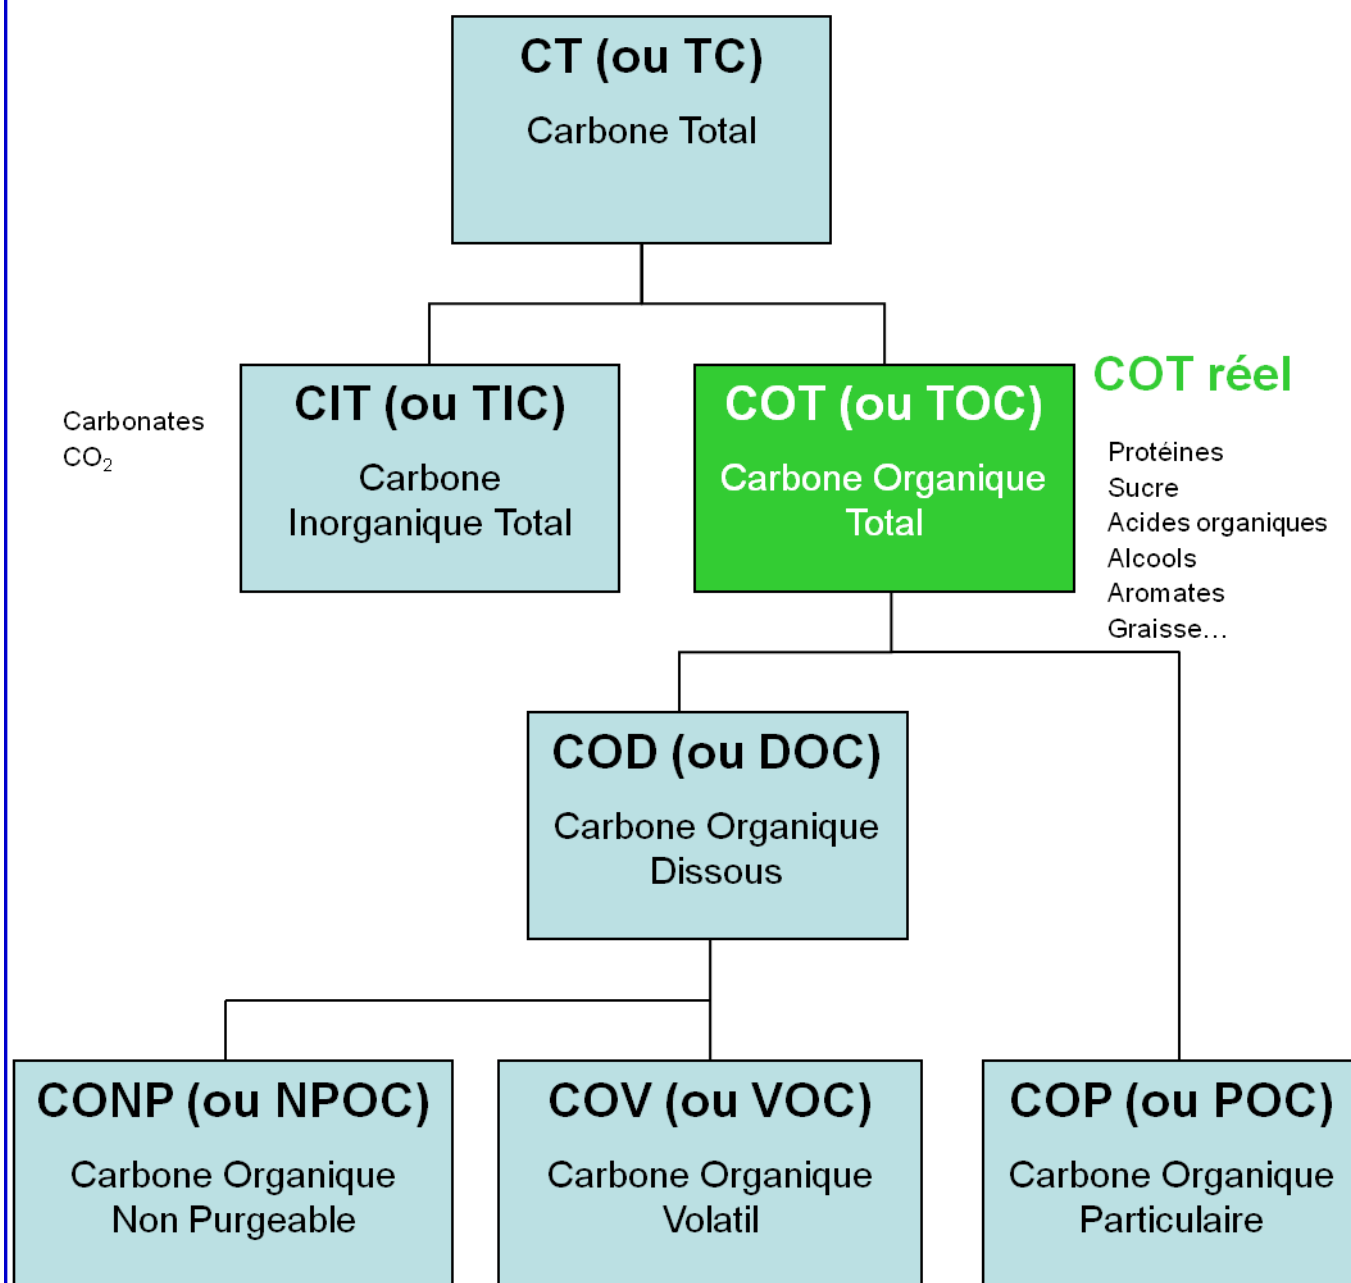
CT (ou TC)
Carbone Total

Carbonates
$CO_2$

CIT (ou TIC)
Carbone Inorganique Total

COT (ou TOC)
Carbone Organique Total

COT réel

Protéines
Sucre
Acides organiques
Alcools
Aromates
Graisse…

COD (ou DOC)
Carbone Organique Dissous

CONP (ou NPOC)
Carbone Organique Non Purgeable

COV (ou VOC)
Carbone Organique Volatil

COP (ou POC)
Carbone Organique Particulaire